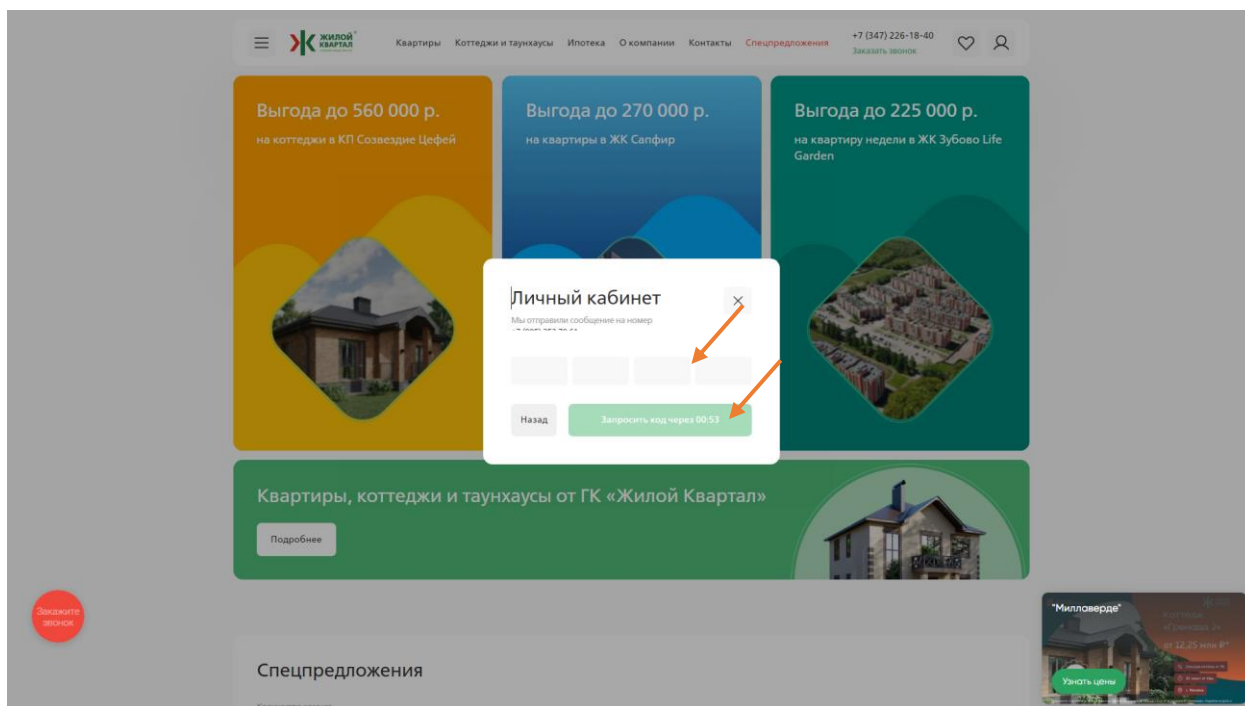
ЖИЛОЙ КВАРТАЛ

Квартиры Коттеджи и таунхаусы Ипотека О компании Контакты Спецпредложения

+7 (347) 226-18-40
Заказать звонок

Выгода до 560 000 р.
на коттеджи в КП Созвездие Цефей

Выгода до 270 000 р.
на квартиры в ЖК Сапфир

Выгода до 225 000 р.
на квартиру недели в ЖК Зубово Life Garden

Личный кабинет
Мы отправили сообщение на номер
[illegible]

Назад
Запросить код через 00:53

Квартиры, коттеджи и таунхаусы от ГК «Жилой Квартал»
Подробнее

Закажите звонок

"Миллаверде"
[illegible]
Узнать цены

Спецпредложения